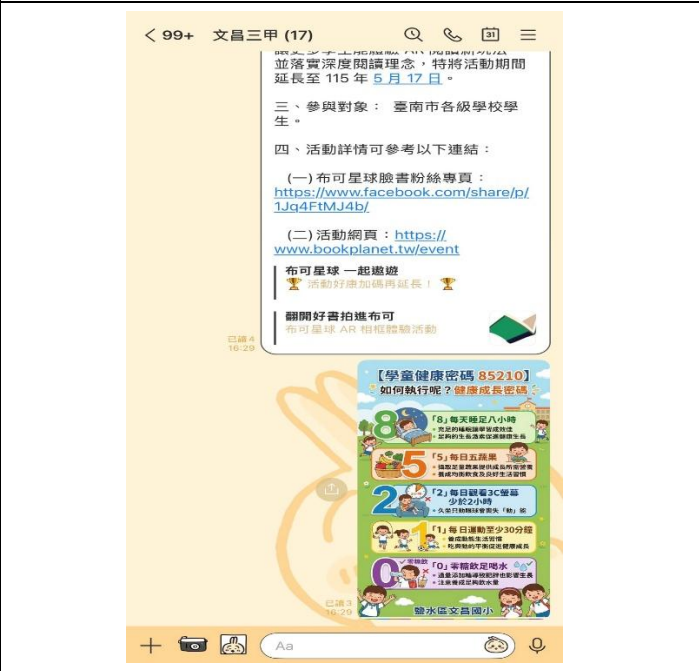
< 99+ 文昌三甲 (17)

31

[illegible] AR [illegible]
並落實深度閱讀理念，特將活動期間延長至 115 年 5 月 17 日。

三、參與對象： 臺南市各級學校學生。

四、活動詳情可參考以下連結：

(一) 布可星球臉書粉絲專頁：https://www.facebook.com/share/p/1Jq4FtMJ4b/

(二) 活動網頁：https://www.bookplanet.tw/event

布可星球 一起遨遊
活動好康加碼再延長！

翻開好書拍進布可
布可星球 AR 相框體驗活動

已讀 4
16:29

【學童健康密碼 85210】
如何執行呢？健康成長密碼

8 「8」每天睡足八小時
充足的睡眠讓學習更有效率
足夠的生長激素促進腦部健康生長

5 「5」每日五蔬果
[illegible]
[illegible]

2 「2」每日觀看3C螢幕少於2小時
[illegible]

1 「1」每日運動至少30分鐘
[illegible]
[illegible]

0 「0」零含糖飲料喝水
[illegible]
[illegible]

鹽水區文昌國小

已讀 3
16:29

Aa